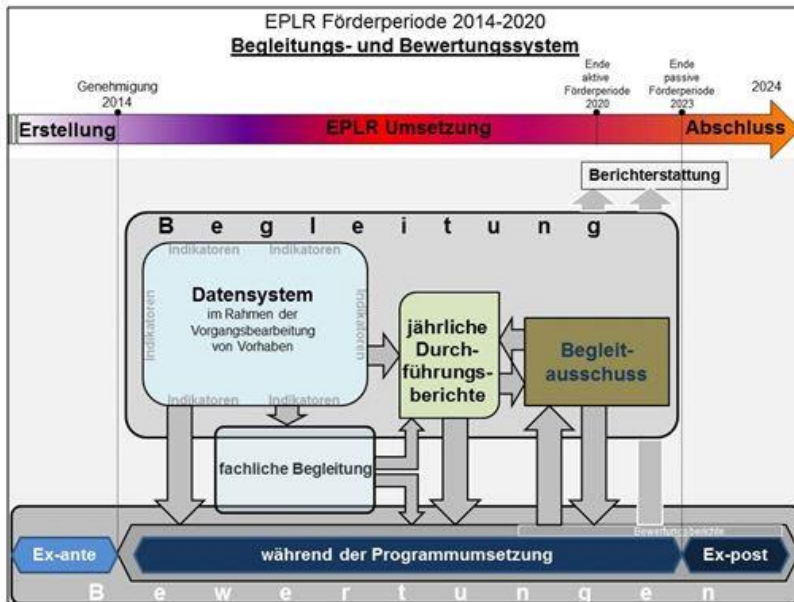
EPLR Förderperiode 2014-2020

Begleitungs- und Bewertungssystem

Genehmigung 2014

Ende aktive Förderperiode 2020

Ende passive Förderperiode 2023

2024

Erstellung

EPLR Umsetzung

Abschluss

Berichterstattung

B e g l e i t u n g

Indikatoren Indikatoren

Indikatoren

Indikatoren

Datensystem
im Rahmen der Vorgangsbearbeitung von Vorhaben

Indikatoren Indikatoren

jährliche Durchführungsberichte

Begleitausschuss

fachliche Begleitung

Bewertungsberichte

Ex-ante

während der Programmumsetzung

Ex-post

B e w e r t u n g e n